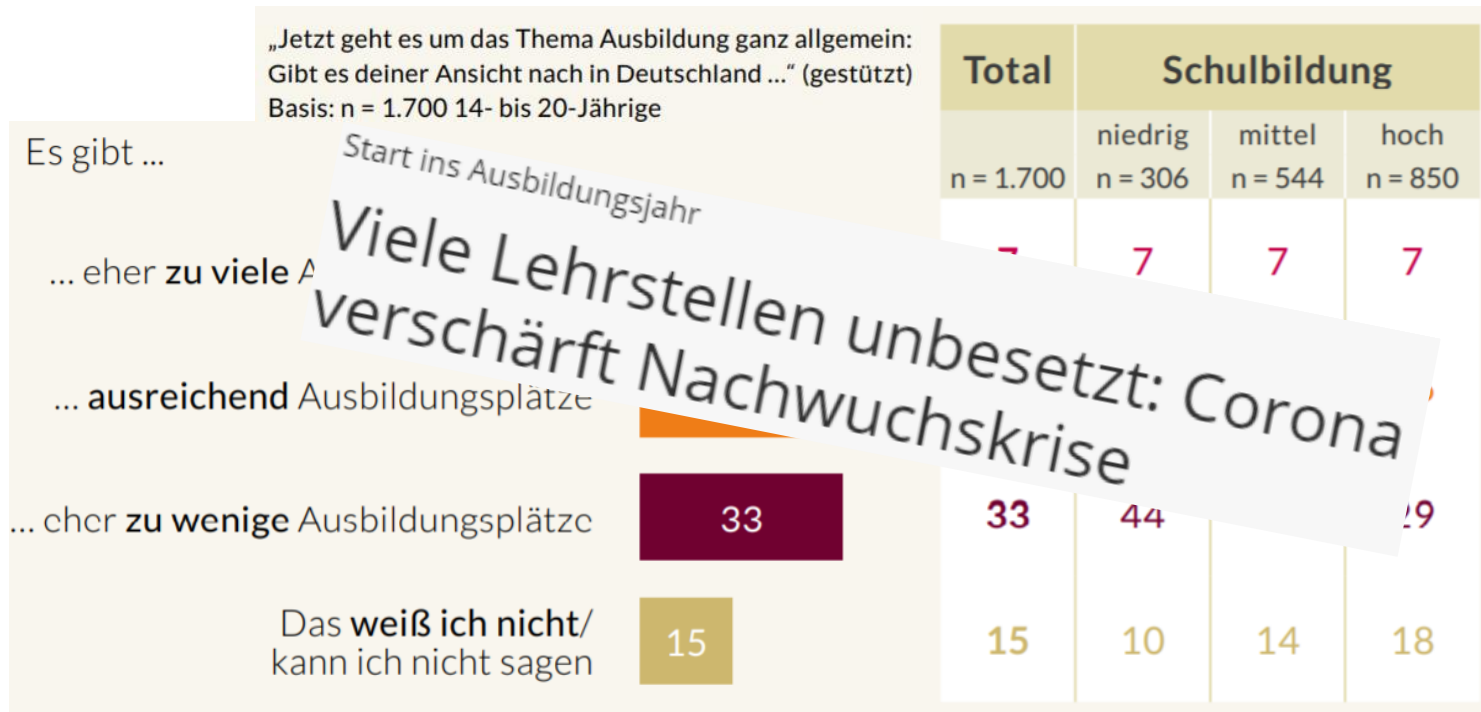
„Jetzt geht es um das Thema Ausbildung ganz allgemein: Gibt es deiner Ansicht nach in Deutschland ...“ (gestützt)
Basis: n = 1.700 14- bis 20-Jährige

Start ins Ausbildungsjahr

Viele Lehrstellen unbesetzt: Corona verschärft Nachwuchskrise

Es gibt ...

| | Total | Schulbildung niedrig | Schulbildung mittel | Schulbildung hoch |
|---|---|---|---|---|
| | n = 1.700 | n = 306 | n = 544 | n = 850 |
| ... eher zu viele A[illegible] | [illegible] | 7 | 7 | 7 |
| ... ausreichend Ausbildungsplätze | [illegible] | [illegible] | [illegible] | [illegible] |
| ... eher zu wenige Ausbildungsplätze 33 | 33 | 44 | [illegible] | 29 |
| Das weiß ich nicht/ kann ich nicht sagen 15 | 15 | 10 | 14 | 18 |